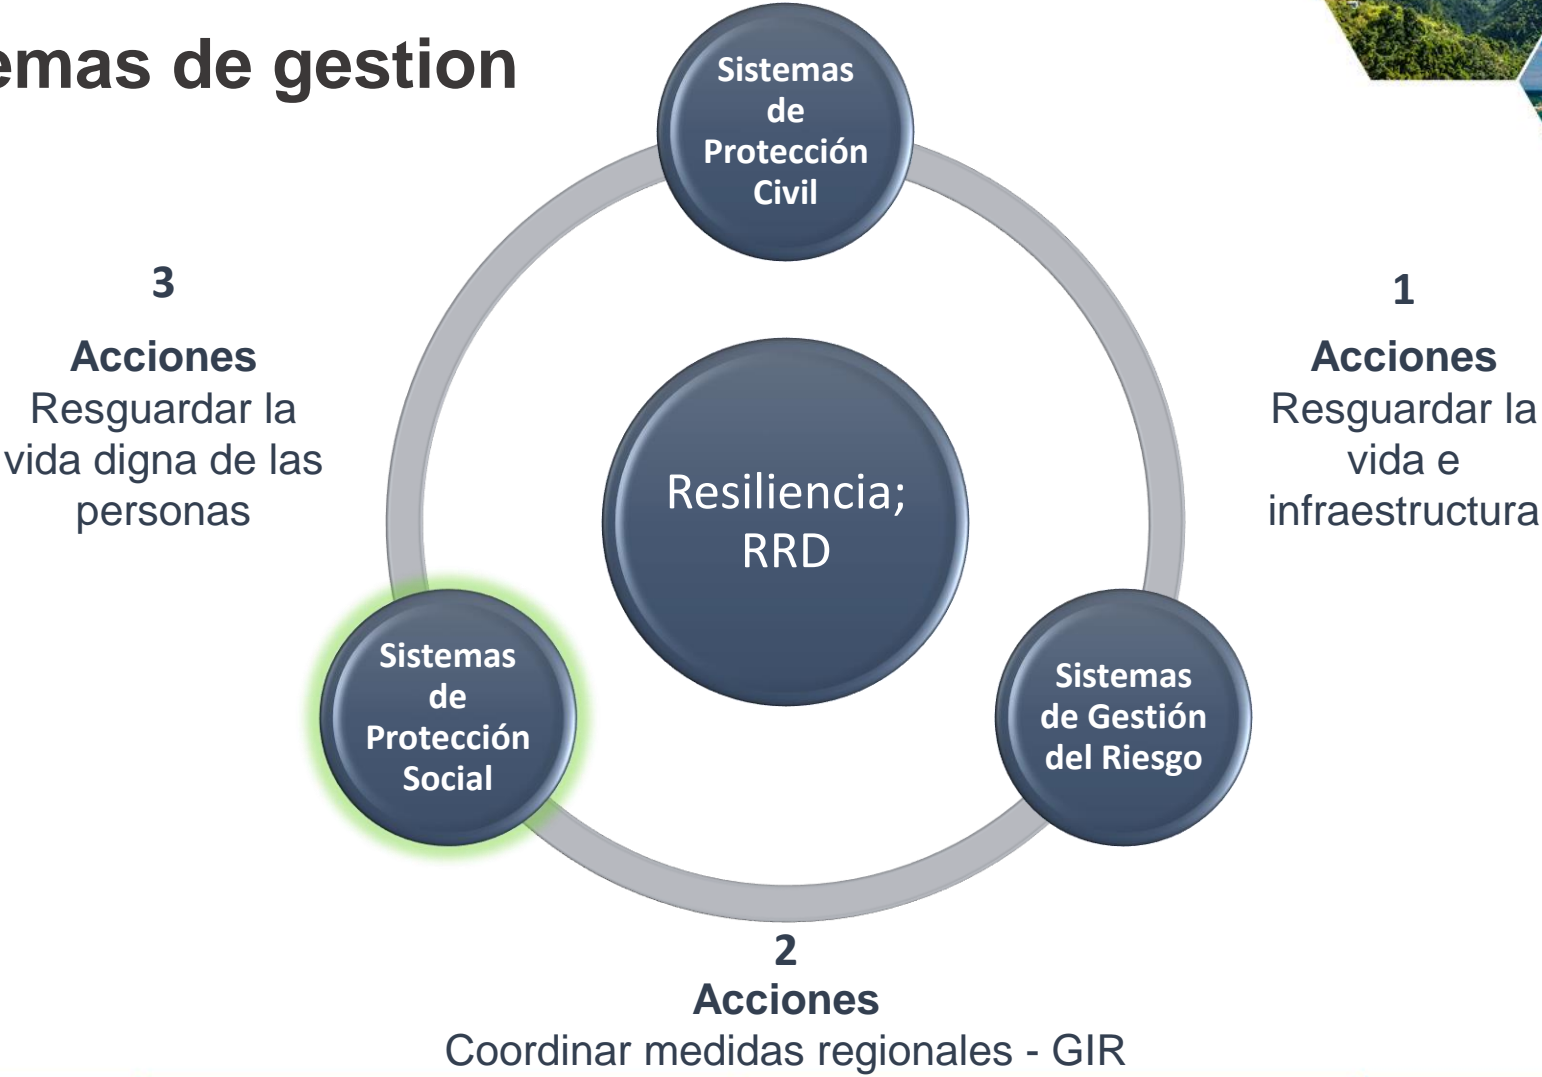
emas de gestion

Sistemas de Protección Civil

3

Acciones
Resguardar la vida digna de las personas

1

Acciones
Resguardar la vida e infraestructura

Resiliencia; RRD

Sistemas de Protección Social

Sistemas de Gestión del Riesgo

2
Acciones
Coordinar medidas regionales - GIR